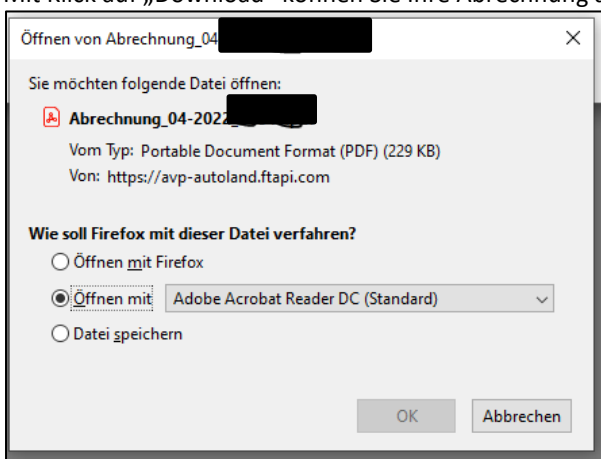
mit Klick auf „Download" können Sie Ihre Abrechnung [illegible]

Öffnen von Abrechnung_04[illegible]

×

Sie möchten folgende Datei öffnen:

Abrechnung_04-2022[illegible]

Vom Typ: Portable Document Format (PDF) (229 KB)

Von: https://avp-autoland.ftapi.com

Wie soll Firefox mit dieser Datei verfahren?

Öffnen mit Firefox

Öffnen mit Adobe Acrobat Reader DC (Standard)

Datei speichern

OK

Abbrechen